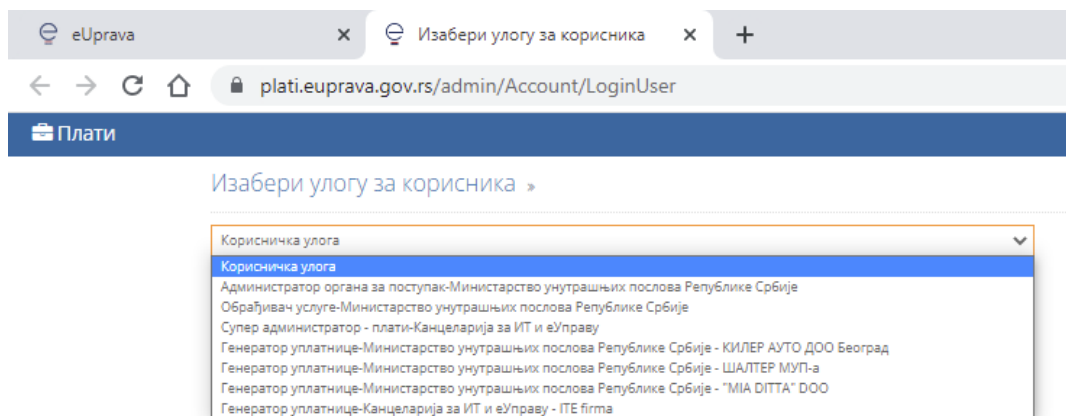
eUprava ×

Изабери улогу за корисника ×

+

plati.euprava.gov.rs/admin/Account/LoginUser

Плати

Изабери улогу за корисника »

Корисничка улога

Корисничка улога
Администратор органа за поступак-Министарство унутрашњих послова Републике Србије
Обрађивач услуге-Министарство унутрашњих послова Републике Србије
Супер администратор - плати-Канцеларија за ИТ и еУправу
Генератор уплатнице-Министарство унутрашњих послова Републике Србије - КИЛЕР АУТО ДОО Београд
Генератор уплатнице-Министарство унутрашњих послова Републике Србије - ШАЛТЕР МУП-а
Генератор уплатнице-Министарство унутрашњих послова Републике Србије - "MIA DITTA" DOO
Генератор уплатнице-Канцеларија за ИТ и еУправу - ITE firma